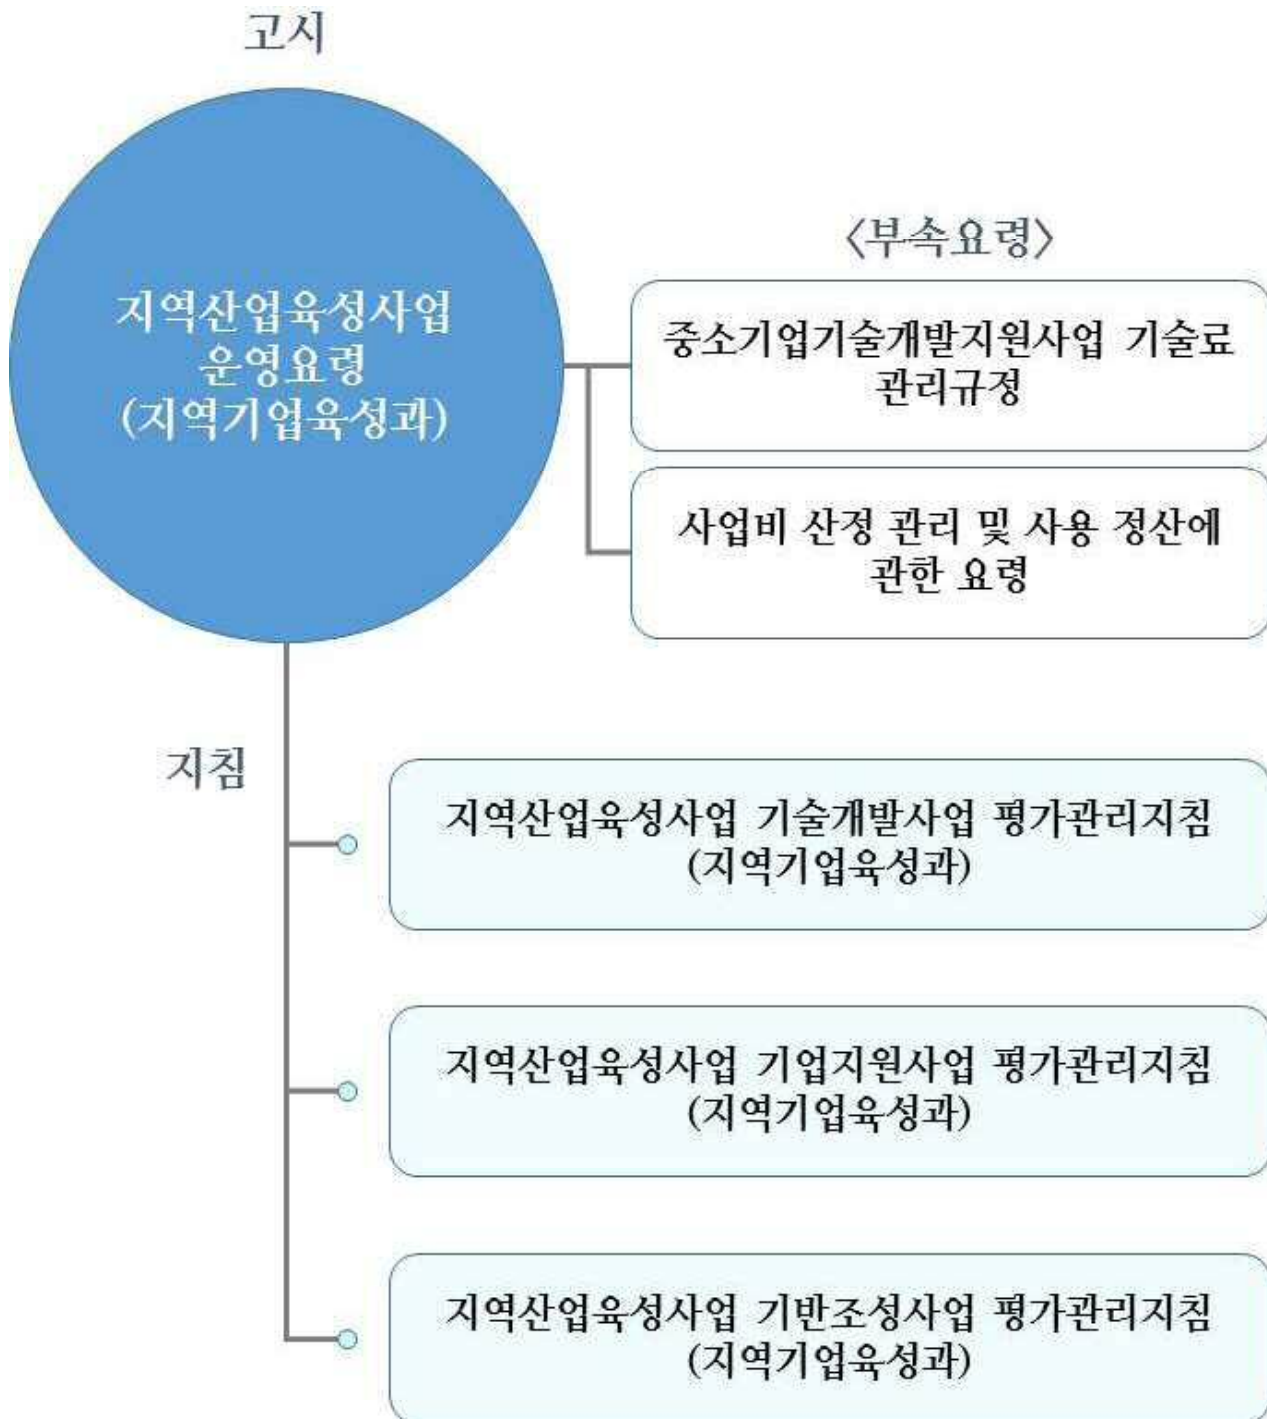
고시

지역산업육성사업 운영요령 (지역기업육성과)

〈부속요령〉

중소기업기술개발지원사업 기술료 관리규정

사업비 산정 관리 및 사용 정산에 관한 요령

지침

지역산업육성사업 기술개발사업 평가관리지침 (지역기업육성과)

지역산업육성사업 기업지원사업 평가관리지침 (지역기업육성과)

지역산업육성사업 기반조성사업 평가관리지침 (지역기업육성과)